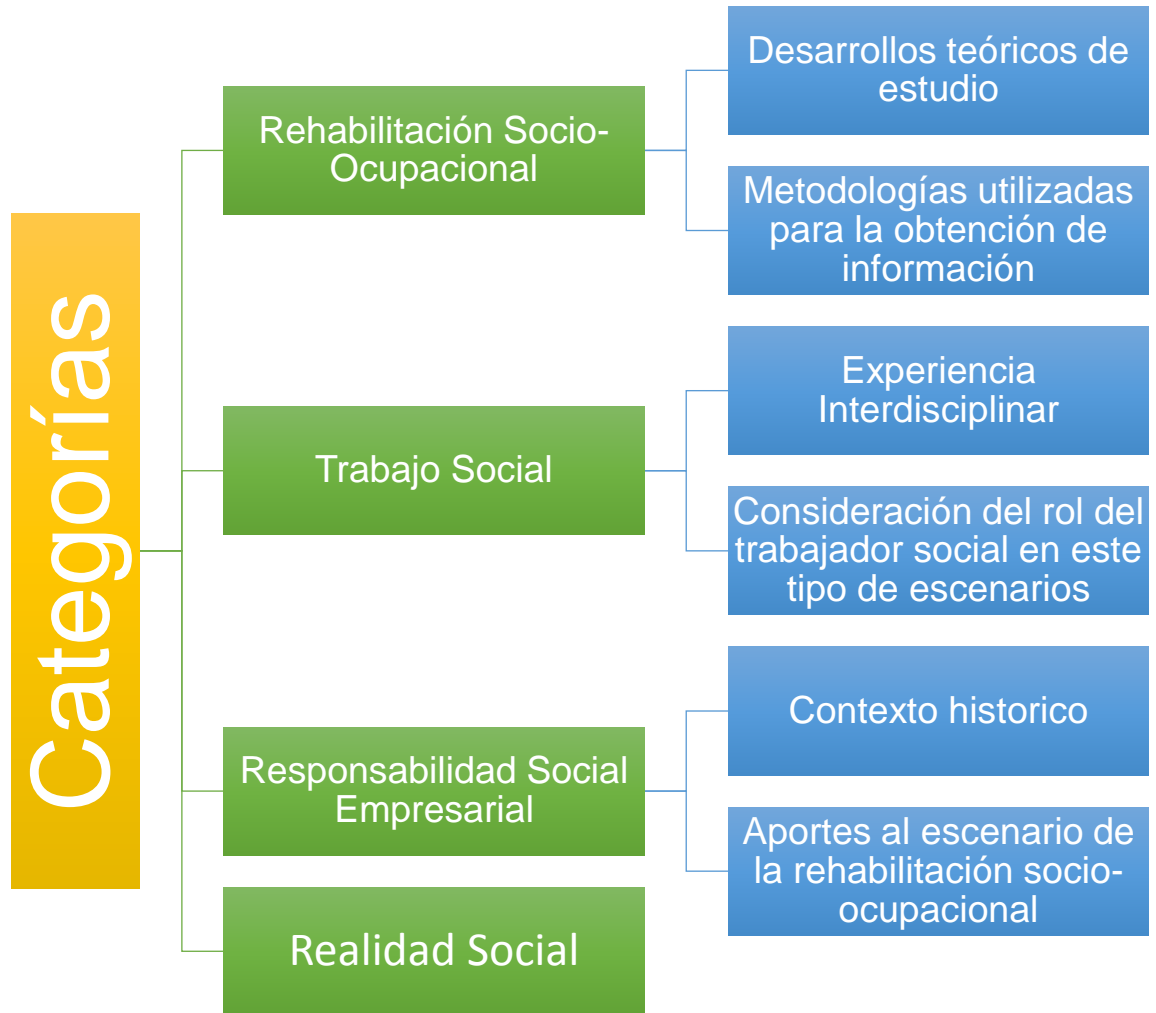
Categorías

Rehabilitación Socio-Ocupacional

Desarrollos teóricos de estudio

Metodologías utilizadas para la obtención de información

Trabajo Social

Experiencia Interdisciplinar

Consideración del rol del trabajador social en este tipo de escenarios

Responsabilidad Social Empresarial

Contexto historico

Aportes al escenario de la rehabilitación socio-ocupacional

Realidad Social